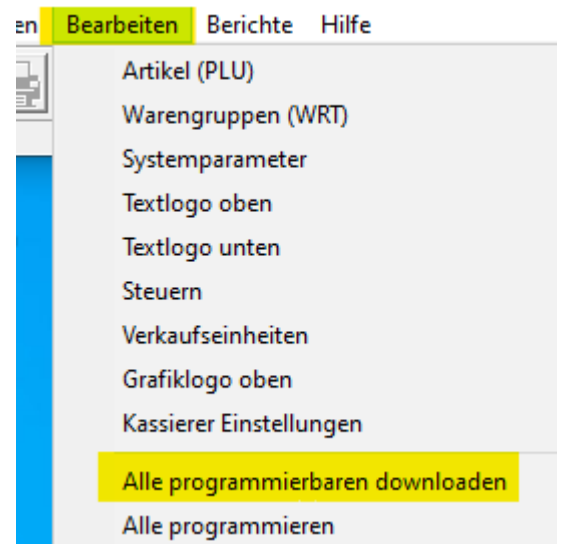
en Bearbeiten Berichte Hilfe

Artikel (PLU)
Warengruppen (WRT)
Systemparameter
Textlogo oben
Textlogo unten
Steuern
Verkaufseinheiten
Grafiklogo oben
Kassierer Einstellungen
Alle programmierbaren downloaden
Alle programmieren